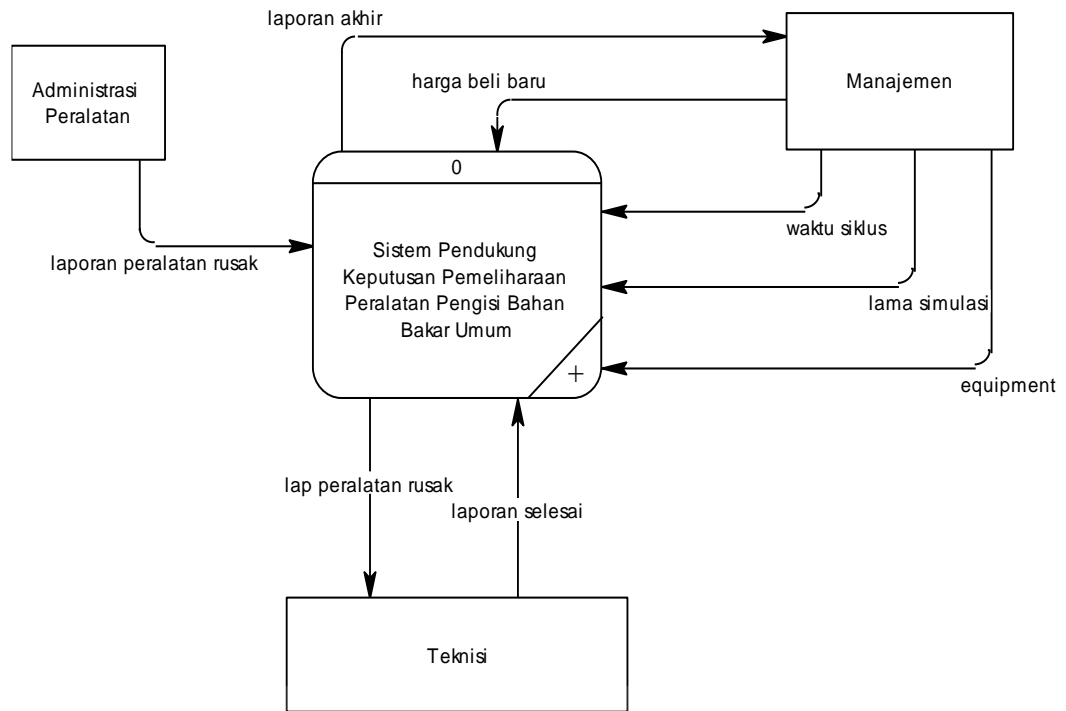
laporan akhir

Administrasi Peralatan

harga beli baru

Manajemen

0

Sistem Pendukung Keputusan Pemeliharaan Peralatan Pengisi Bahan Bakar Umum

+

laporan peralatan rusak

waktu siklus

lama simulasi

equipment

lap peralatan rusak

laporan selesai

Teknisi